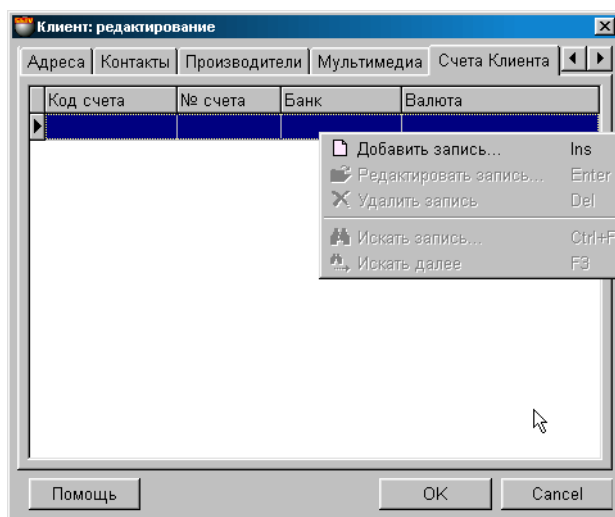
Клиент: редактирование

Адреса | Контакты | Производители | Мультимедиа | Счета Клиента

| Код счета | № счета | Банк | Валюта |
|---|---|---|---|
| | | | |

Добавить запись... Ins
Редактировать запись... Enter
Удалить запись Del
Искать запись... Ctrl+F
Искать далее F3

Помощь
OK
Cancel